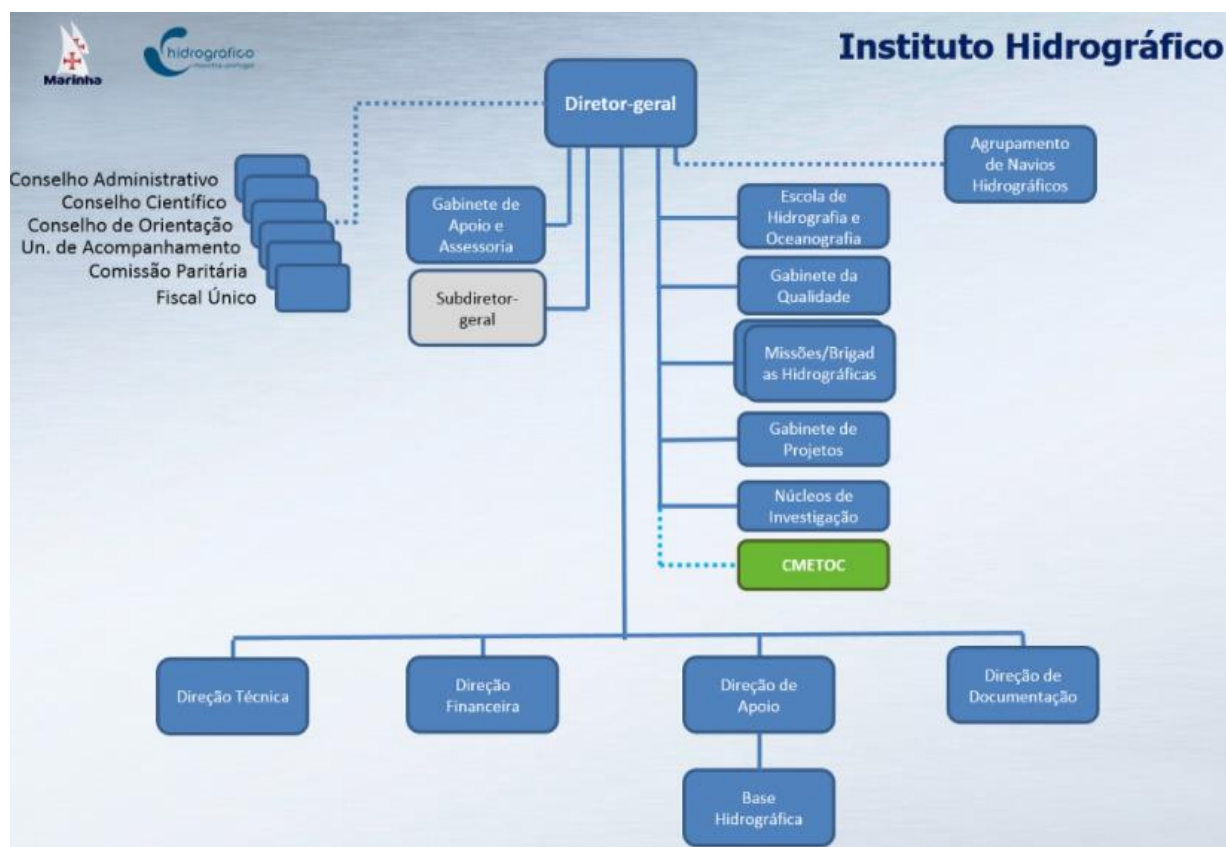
Marinha

hidrográfico
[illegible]

Instituto Hidrográfico

Diretor-geral

Conselho Administrativo
Conselho Científico
Conselho de Orientação
Un. de Acompanhamento
Comissão Paritária
Fiscal Único

Gabinete de Apoio e Assessoria

Subdiretor-geral

Agrupamento de Navios Hidrográficos

Escola de Hidrografia e Oceanografia

Gabinete da Qualidade

Missões/Brigadas Hidrográficas

Gabinete de Projetos

Núcleos de Investigação

CMETOC

Direção Técnica

Direção Financeira

Direção de Apoio

Direção de Documentação

Base Hidrográfica